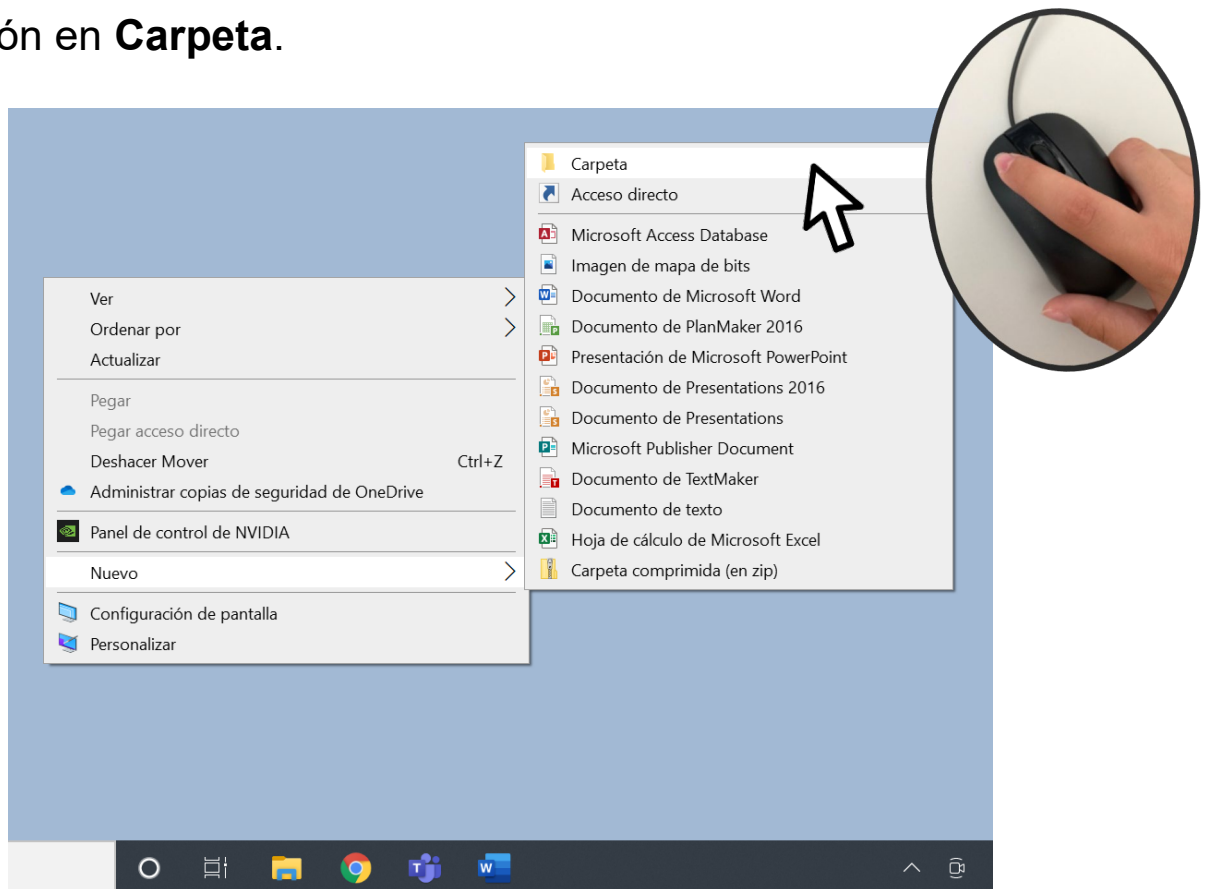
ón en **Carpeta**.

Ver
Ordenar por
Actualizar
Pegar
Pegar acceso directo
Deshacer Mover Ctrl+Z
Administrar copias de seguridad de OneDrive
Panel de control de NVIDIA
Nuevo
Configuración de pantalla
Personalizar

Carpeta
Acceso directo
Microsoft Access Database
Imagen de mapa de bits
Documento de Microsoft Word
Documento de PlanMaker 2016
Presentación de Microsoft PowerPoint
Documento de Presentations 2016
Documento de Presentations
Microsoft Publisher Document
Documento de TextMaker
Documento de texto
Hoja de cálculo de Microsoft Excel
Carpeta comprimida (en zip)